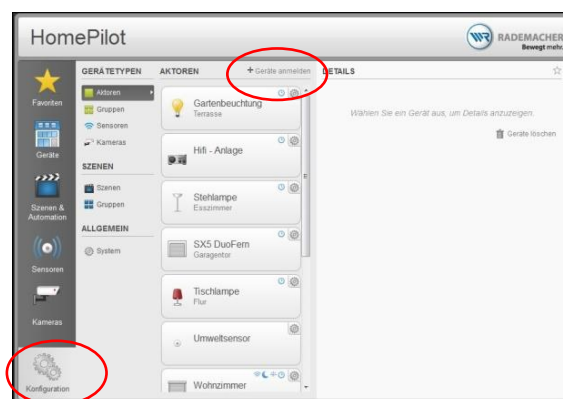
HomePilot

RADEMACHER
Bewegt mehr

Favoriten
Geräte
Szenen & Automation
Sensoren
Kameras
Konfiguration

GERÄTETYPEN
Aktoren
Gruppen
Sensoren
Kameras

SZENEN
Szenen
Gruppen

ALLGEMEIN
System

AKTOREN
+ Geräte anmelden

Gartenbeuchtung
Terrasse

Hifi - Anlage

Stehlampe
Esszimmer

SX5 DuoFern
Garagentor

Tischlampe
Flur

Umweltsensor

Wohnzimmer

DETAILS

Wählen Sie ein Gerät aus, um Details anzuzeigen.

Geräte löschen